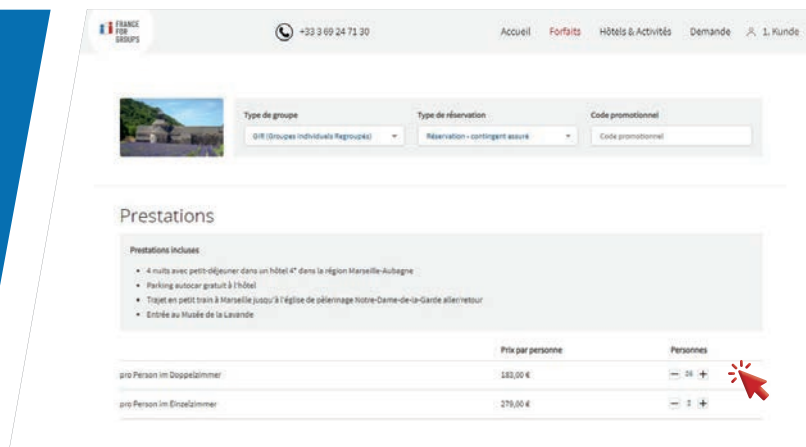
FRANCE FOR GROUPS

+33 3 69 24 71 30

Accueil Forfaits Hôtels & Activités Demande 1. Kunde

Type de groupe
GIR (Groupes Individuels Regroupés)

Type de réservation
Réservation - contingent assuré

Code promotionnel
Code promotionnel

Prestations

Prestations incluses

- 4 nuits avec petit-déjeuner dans un hôtel 4* dans la région Marseille-Aubagne
- Parking autocar gratuit à l'hôtel
- Trajet en petit train à Marseille jusqu'à l'église de pèlerinage Notre-Dame-de-la-Garde aller/retour
- Entrée au Musée de la Lavande

| | Prix par personne | Personnes |
|---|---|---|
| pro Person im Doppelzimmer | 183,00 € | − 26 + |
| pro Person im Einzelzimmer | 279,00 € | − 2 + |